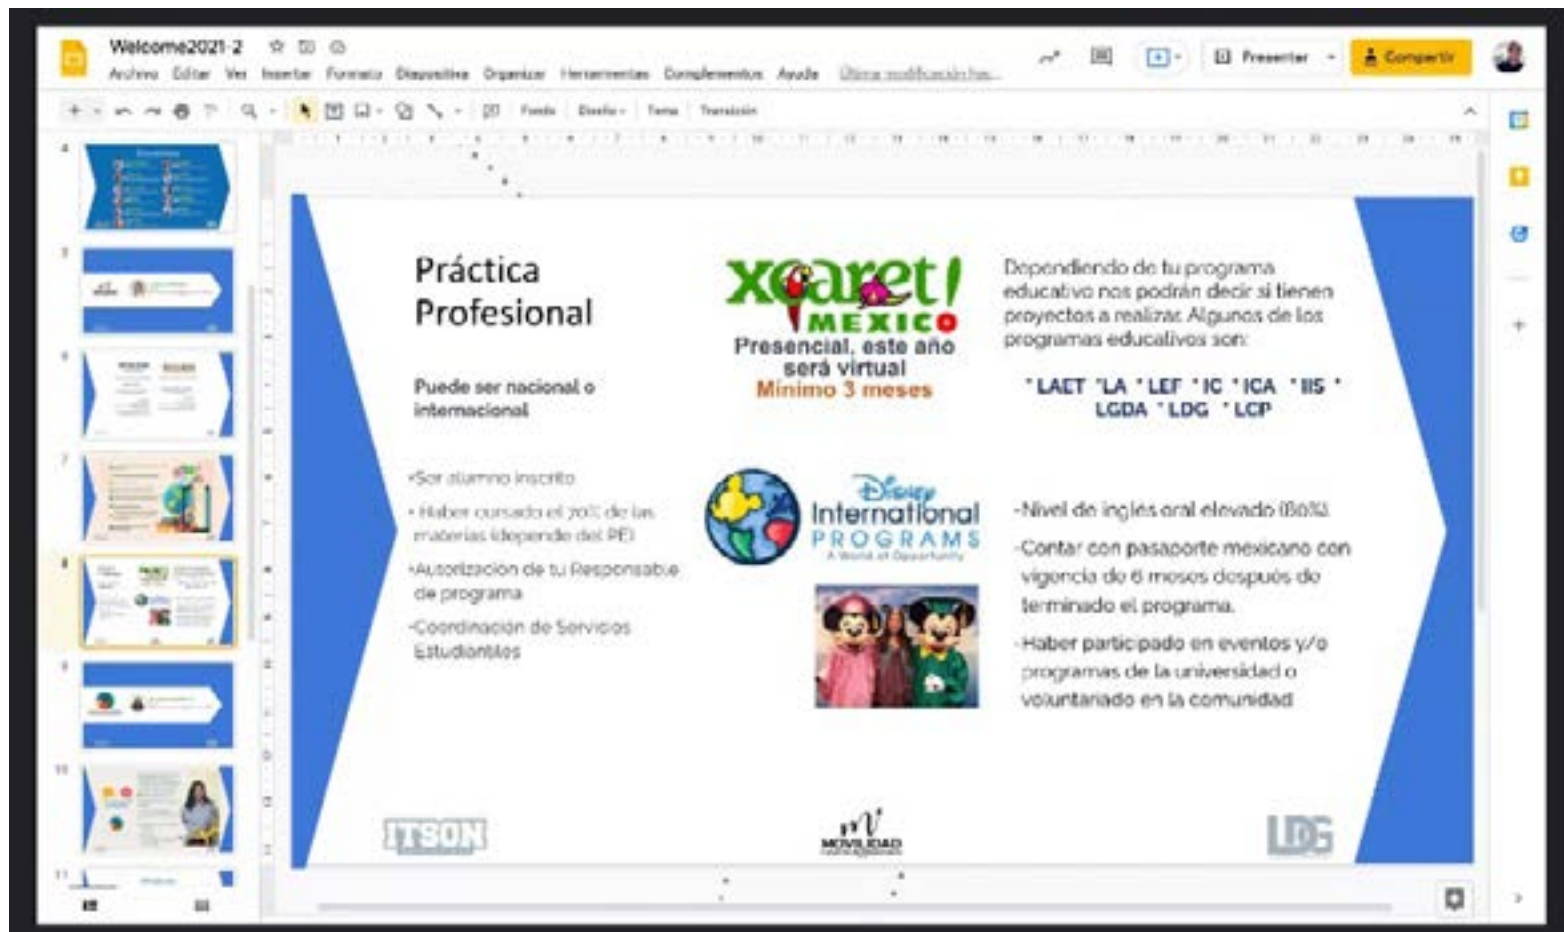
Welcome2021-2

Archivo Editar Ver Insertar Formato Diapositiva Organizar Herramientas Complementos Ayuda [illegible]

Presentar

Compartir

Fondo Diseño Tema Transición

4

5

6

7

8

9

10

11

Práctica Profesional

Puede ser nacional o internacional

•Ser alumno inscrito

• Haber cursado el 70% de las materias (depende del PE)

•Autorización de tu Responsable de programa

•Coordinación de Servicios Estudiantiles

xcaret! MEXICO

Presencial, este año será virtual

Mínimo 3 meses

Dependiendo de tu programa educativo nos podrán decir si tienen proyectos a realizar. Algunos de los programas educativos son:

• LAET • LA • LEF • IC • ICA • IIS • LGDA • LDG • LCP

Disney International PROGRAMS

A World of Opportunity

-Nivel de inglés oral elevado (80%).

-Contar con pasaporte mexicano con vigencia de 6 meses después de terminado el programa.

-Haber participado en eventos y/o programas de la universidad o voluntariado en la comunidad

ITSON

MOVILIDAD

LDG